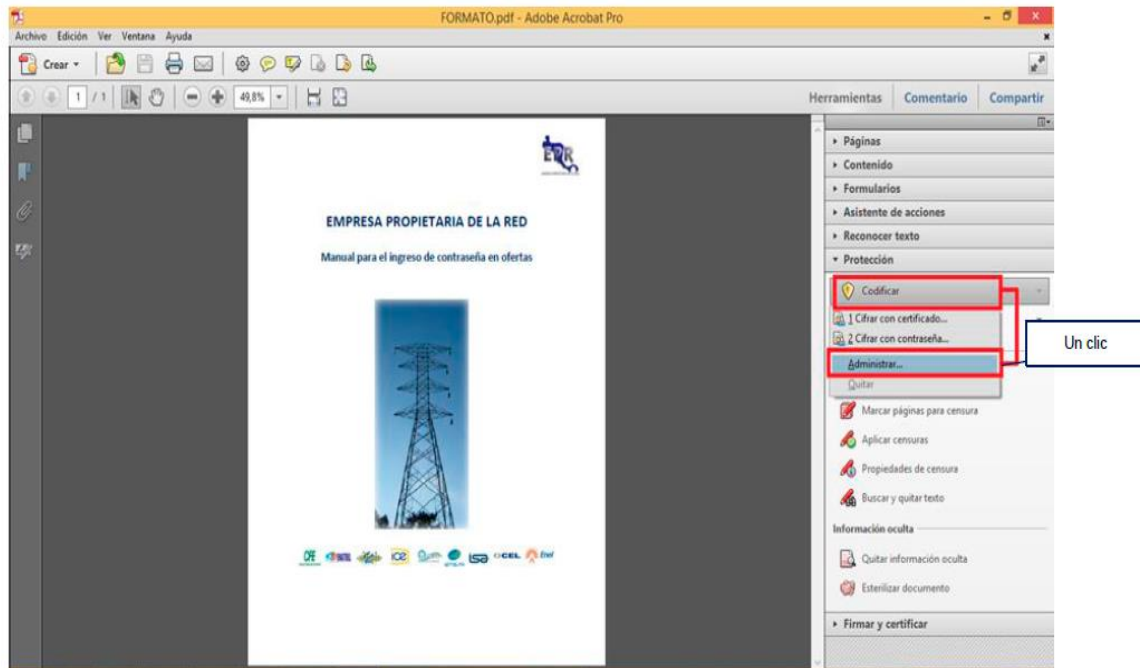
FORMATO.pdf - Adobe Acrobat Pro

Archivo Edición Ver Ventana Ayuda

Crear

1 / 1

49,8%

Herramientas Comentario Compartir

EPR

EMPRESA PROPIETARIA DE LA RED

Manual para el ingreso de contraseña en ofertas

CFE ETESA ISA CEL Enel

Páginas
Contenido
Formularios
Asistente de acciones
Reconocer texto
Protección

Codificar
1 Cifrar con certificado...
2 Cifrar con contraseña...
Administrar...
Quitar

Un clic

Marcar páginas para censura
Aplicar censuras
Propiedades de censura
Buscar y quitar texto

Información oculta
Quitar información oculta
Esterilizar documento

Firmar y certificar